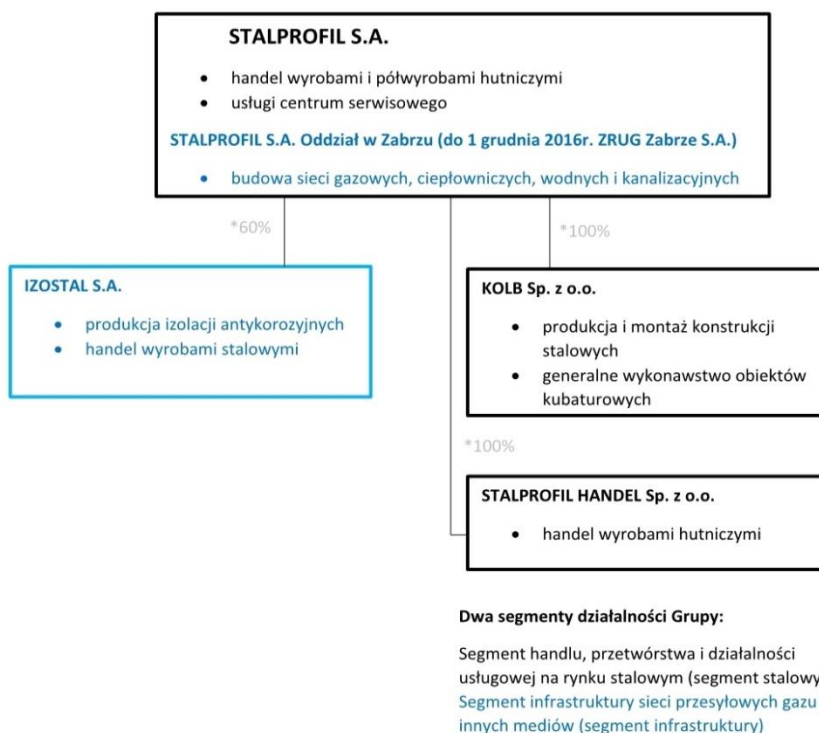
STALPROFIL S.A.

- handel wyrobami i półwyrobami hutniczymi
- usługi centrum serwisowego

STALPROFIL S.A. Oddział w Zabrzu (do 1 grudnia 2016r. ZRUG Zabrze S.A.)

- budowa sieci gazowych, ciepłowniczych, wodnych i kanalizacyjnych

*60%

*100%

IZOSTAL S.A.

- produkcja izolacji antykorozyjnych
- handel wyrobami stalowymi

KOLB Sp. z o.o.

- produkcja i montaż konstrukcji stalowych
- generalne wykonawstwo obiektów kubaturowych

*100%

STALPROFIL HANDEL Sp. z o.o.

- handel wyrobami hutniczymi

Dwa segmenty działalności Grupy:

Segment handlu, przetwórstwa i działalności usługowej na rynku stalowym (segment stalowy
Segment infrastruktury sieci przesyłowych gazu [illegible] innych mediów (segment infrastruktury)